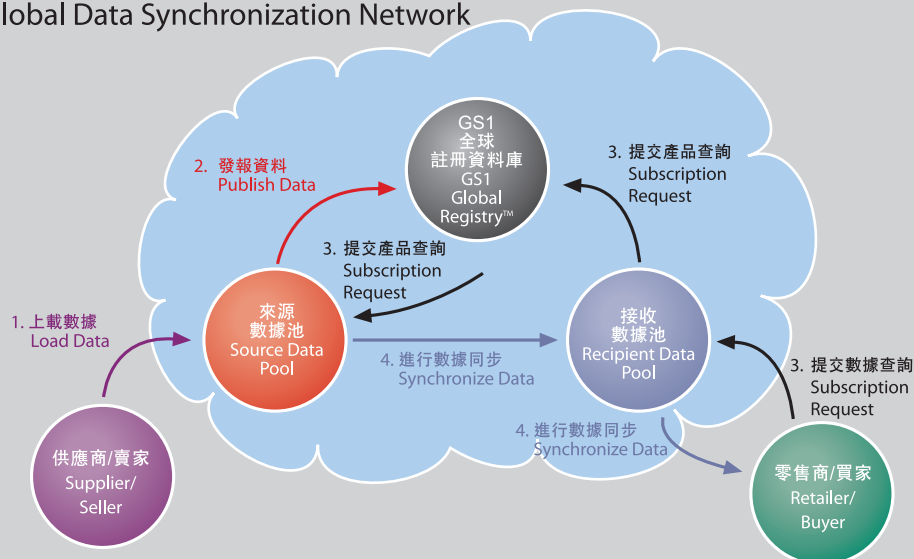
lobal Data Synchronization Network

GS1
全球
註冊資料庫
GS1
Global
Registry™

2. 發報資料
Publish Data

3. 提交產品查詢
Subscription
Request

3. 提交產品查詢
Subscription
Request

1. 上載數據
Load Data

來源
數據池
Source Data
Pool

4. 進行數據同步
Synchronize Data

接收
數據池
Recipient Data
Pool

3. 提交數據查詢
Subscription
Request

4. 進行數據同步
Synchronize Data

供應商/賣家
Supplier/
Seller

零售商/買家
Retailer/
Buyer